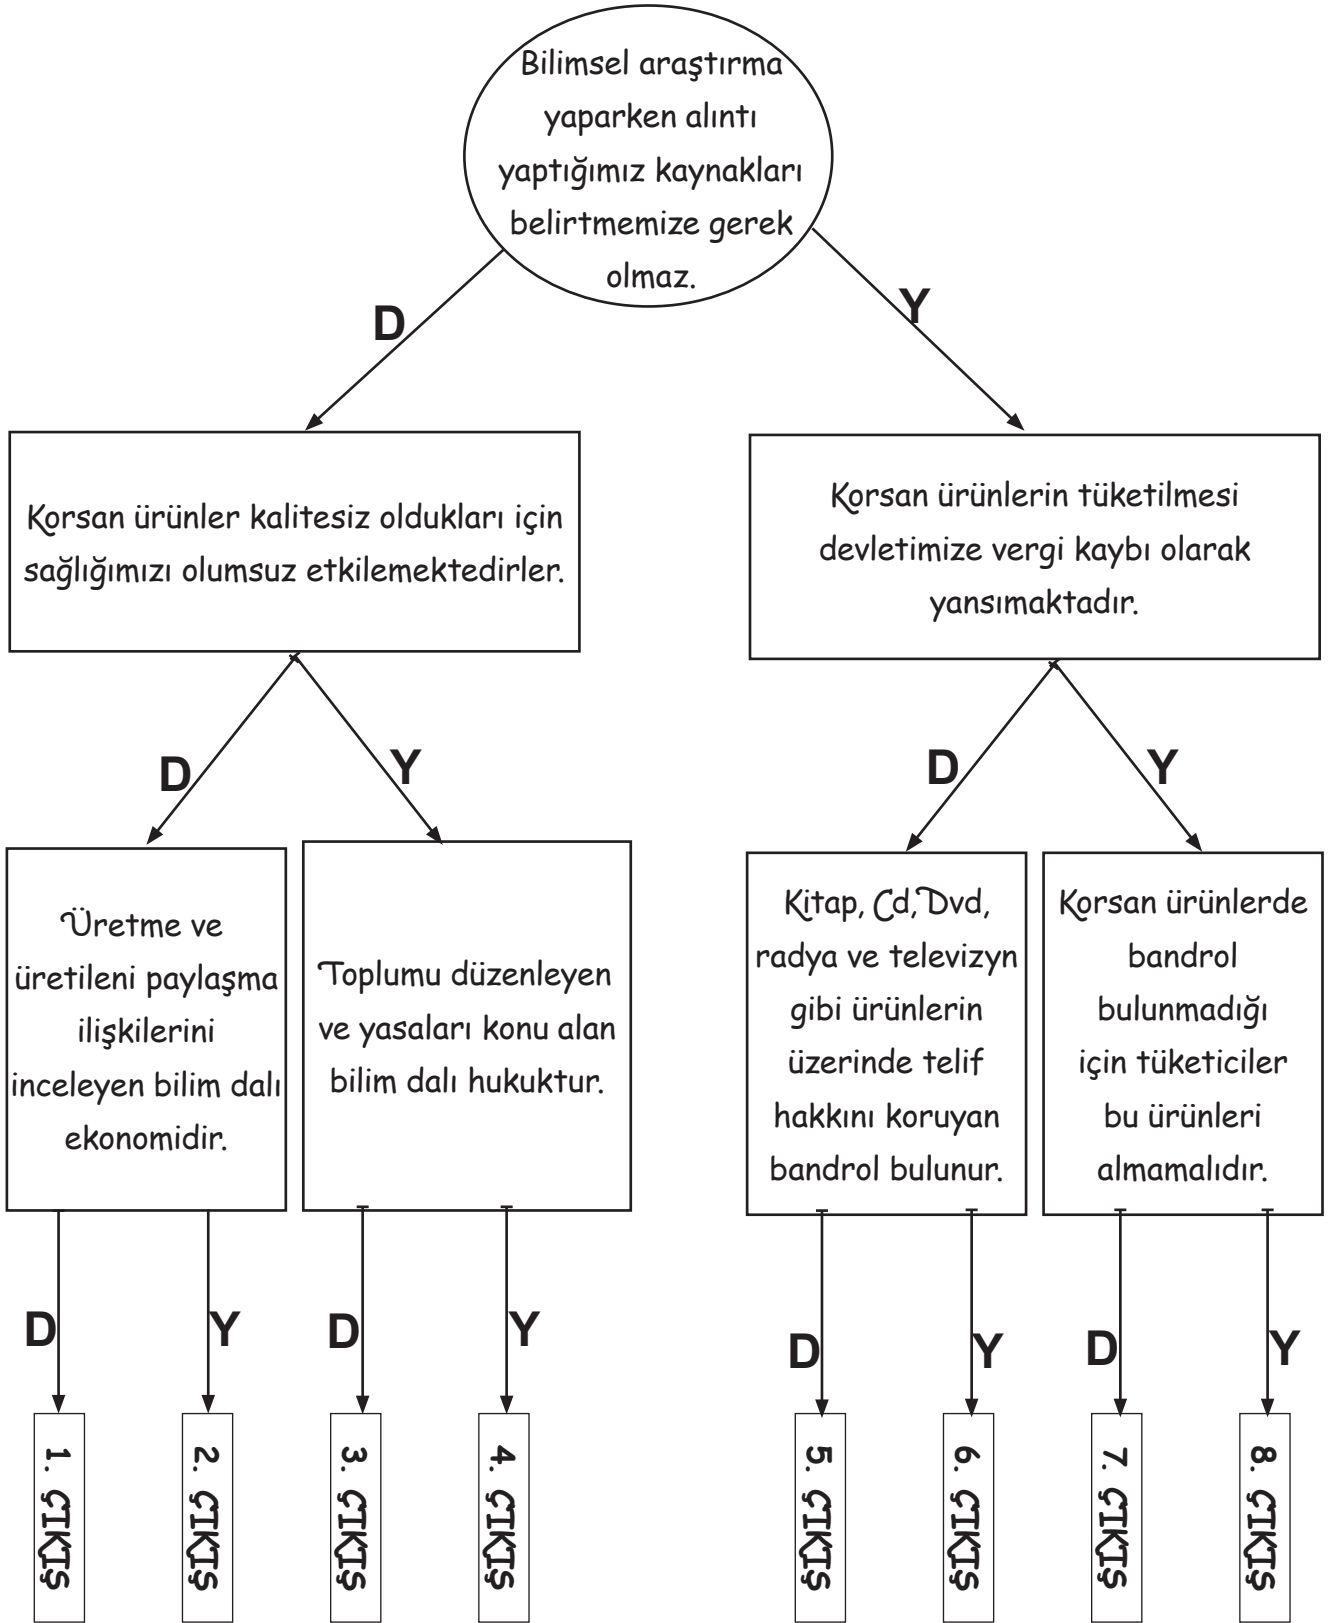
Bilimsel araştırma yaparken alıntı yaptığımız kaynakları belirtmemize gerek olmaz.

D

Y

Korsan ürünler kalitesiz oldukları için sağlığımızı olumsuz etkilemektedirler.

Korsan ürünlerin tüketilmesi devletimize vergi kaybı olarak yansımaktadır.

D

Y

D

Y

Üretme ve üretileni paylaşma ilişkilerini inceleyen bilim dalı ekonomidir.

Toplumu düzenleyen ve yasaları konu alan bilim dalı hukuktur.

Kitap, Cd, Dvd, radya ve televizyn gibi ürünlerin üzerinde telif hakkını koruyan bandrol bulunur.

Korsan ürünlerde bandrol bulunmadığı için tüketiciler bu ürünleri almamalıdır.

D

Y

D

Y

D

Y

D

Y

1. ÇIKIŞ

2. ÇIKIŞ

3. ÇIKIŞ

4. ÇIKIŞ

5. ÇIKIŞ

6. ÇIKIŞ

7. ÇIKIŞ

8. ÇIKIŞ